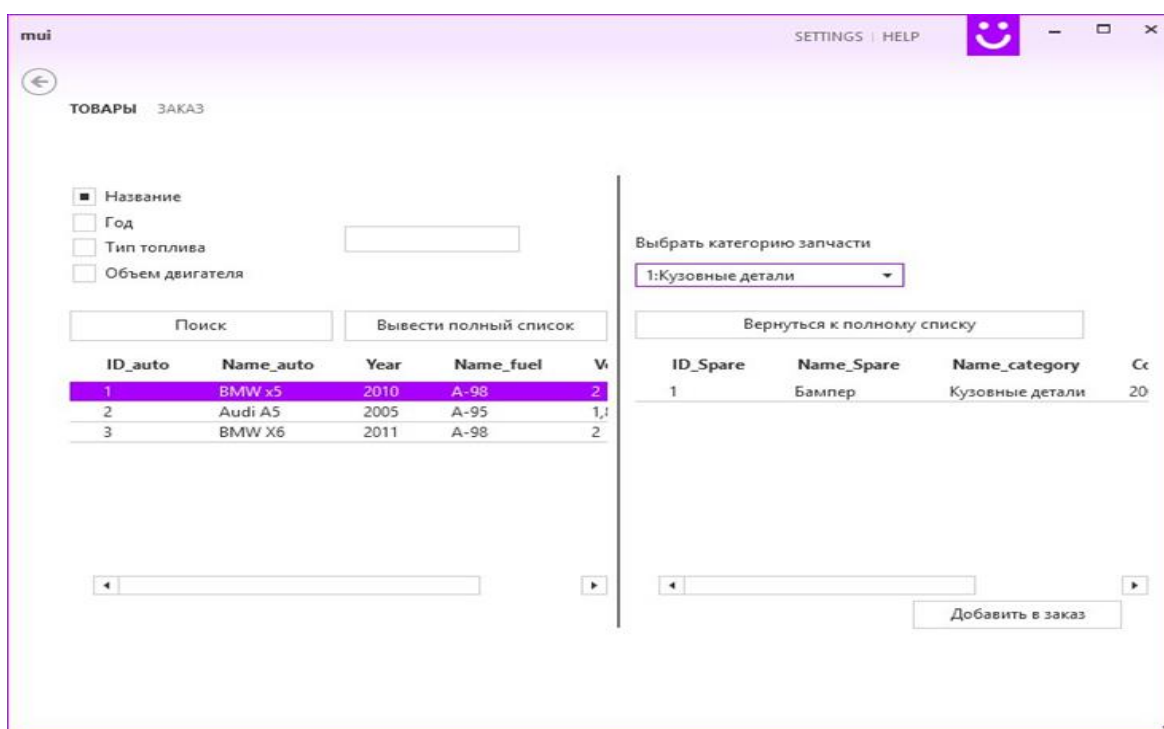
mui

SETTINGS | HELP

ТОВАРЫ ЗАКАЗ

Название
Год
Тип топлива
Объем двигателя

Поиск

Вывести полный список

| ID_auto | Name_auto | Year | Name_fuel | V |
|---|---|---|---|---|
| 1 | BMW x5 | 2010 | A-98 | 2 |
| 2 | Audi A5 | 2005 | A-95 | 1,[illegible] |
| 3 | BMW X6 | 2011 | A-98 | 2 |

Выбрать категорию запчасти

1:Кузовные детали

Вернуться к полному списку

| ID_Spare | Name_Spare | Name_category | C |
|---|---|---|---|
| 1 | Бампер | Кузовные детали | 20 |

Добавить в заказ